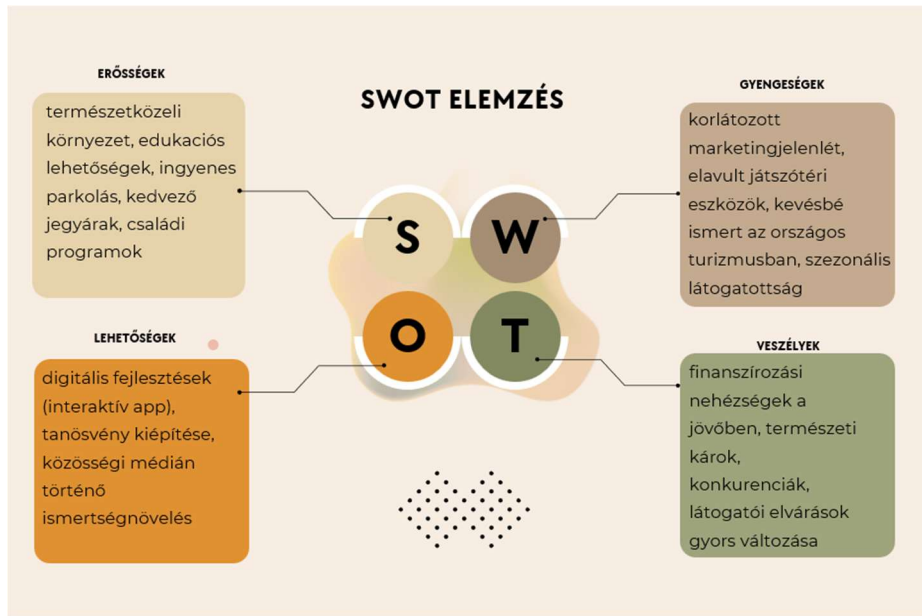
SWOT ELEMZÉS

ERŐSSÉGEK

természetközeli környezet, edukaciós lehetőségek, ingyenes parkolás, kedvező jegyárak, családi programok

GYENGESÉGEK

korlátozott marketingjelenlét, elavult játszótéri eszközök, kevésbé ismert az országos turizmusban, szezonális látogatottság

S

W

O

T

LEHETŐSÉGEK

digitális fejlesztések (interaktív app), tanösvény kiépítése, közösségi médián történő ismertségnövelés

VESZÉLYEK

finanszírozási nehézségek a jövőben, természeti károk, konkurenciák, látogatói elvárások gyors változása